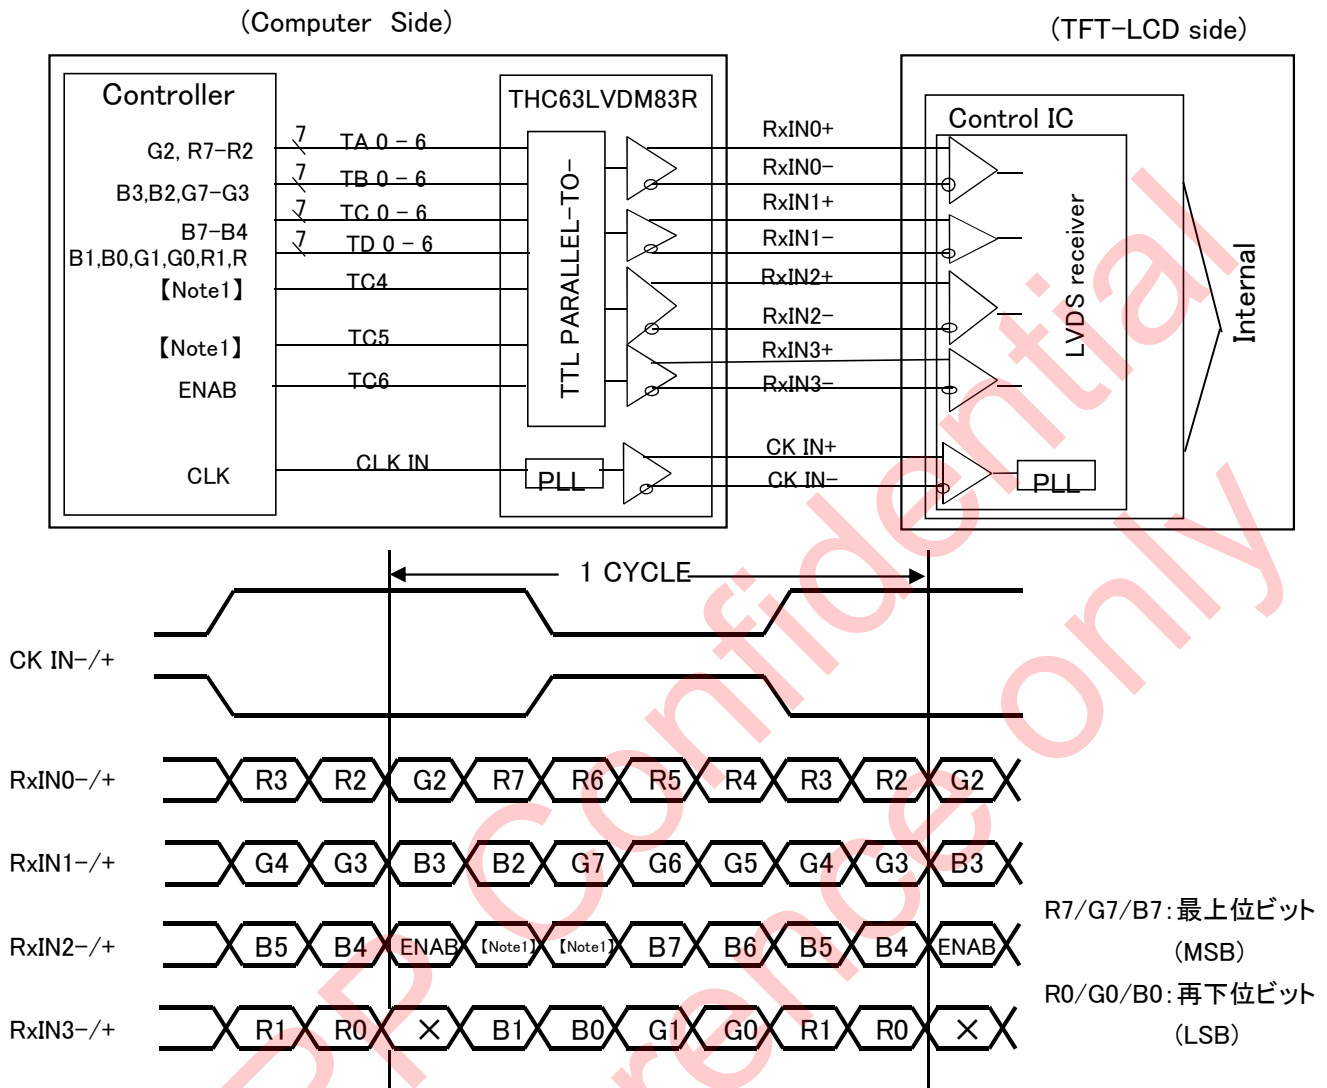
(Computer Side)

(TFT-LCD side)

Controller

G2, R7-R2
B3,B2,G7-G3
B7-B4
B1,B0,G1,G0,R1,R
【Note1】
【Note1】
ENAB
CLK

7 TA 0 - 6
7 TB 0 - 6
7 TC 0 - 6
7 TD 0 - 6
TC4
TC5
TC6
CLK IN

THC63LVDM83R

TTL PARALLEL-TO-

PLL

RxIN0+
RxIN0-
RxIN1+
RxIN1-
RxIN2+
RxIN2-
RxIN3+
RxIN3-
CK IN+
CK IN-

Control IC

LVDS receiver

PLL

Internal

1 CYCLE

CK IN-/+

RxIN0-/+ R3 R2 G2 R7 R6 R5 R4 R3 R2 G2

RxIN1-/+ G4 G3 B3 B2 G7 G6 G5 G4 G3 B3

RxIN2-/+ B5 B4 ENAB 【Note1】 【Note1】 B7 B6 B5 B4 ENAB

RxIN3-/+ R1 R0 × B1 B0 G1 G0 R1 R0 ×

R7/G7/B7:最上位ビット
(MSB)
R0/G0/B0:再下位ビット
(LSB)

SP Confidential
Reference only